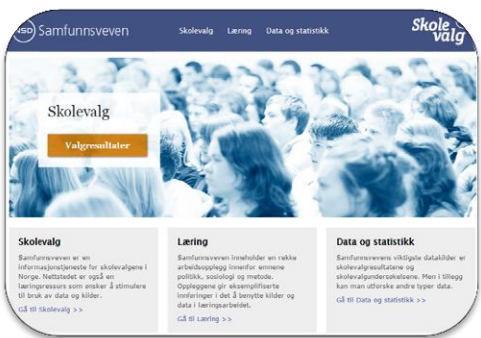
NSD Samfunnsveven

Skolevalg Læring Data og statistikk

Skole valg

Skolevalg

Valgresultater

Skolevalg

Samfunnsveven er en informasjonstjeneste for skolevalgene i Norge. Nettstedet er også en læringsressurs som ønsker å stimulere til bruk av data og kilder.

Gå til Skolevalg >>

Læring

Samfunnsveven inneholder en rekke arbeidsopplegg innenfor emnene politikk, sosiologi og metode. Oppleggene gir eksemplifiserte innføringer i det å benytte kilder og data i læringsarbeidet.

Gå til Læring >>

Data og statistikk

Samfunnsvevens viktigste datakilder er skolevalgresultatene og skolevalgundersøkelsene. Men i tillegg kan man utforske andre typer data.

Gå til Data og statistikk >>